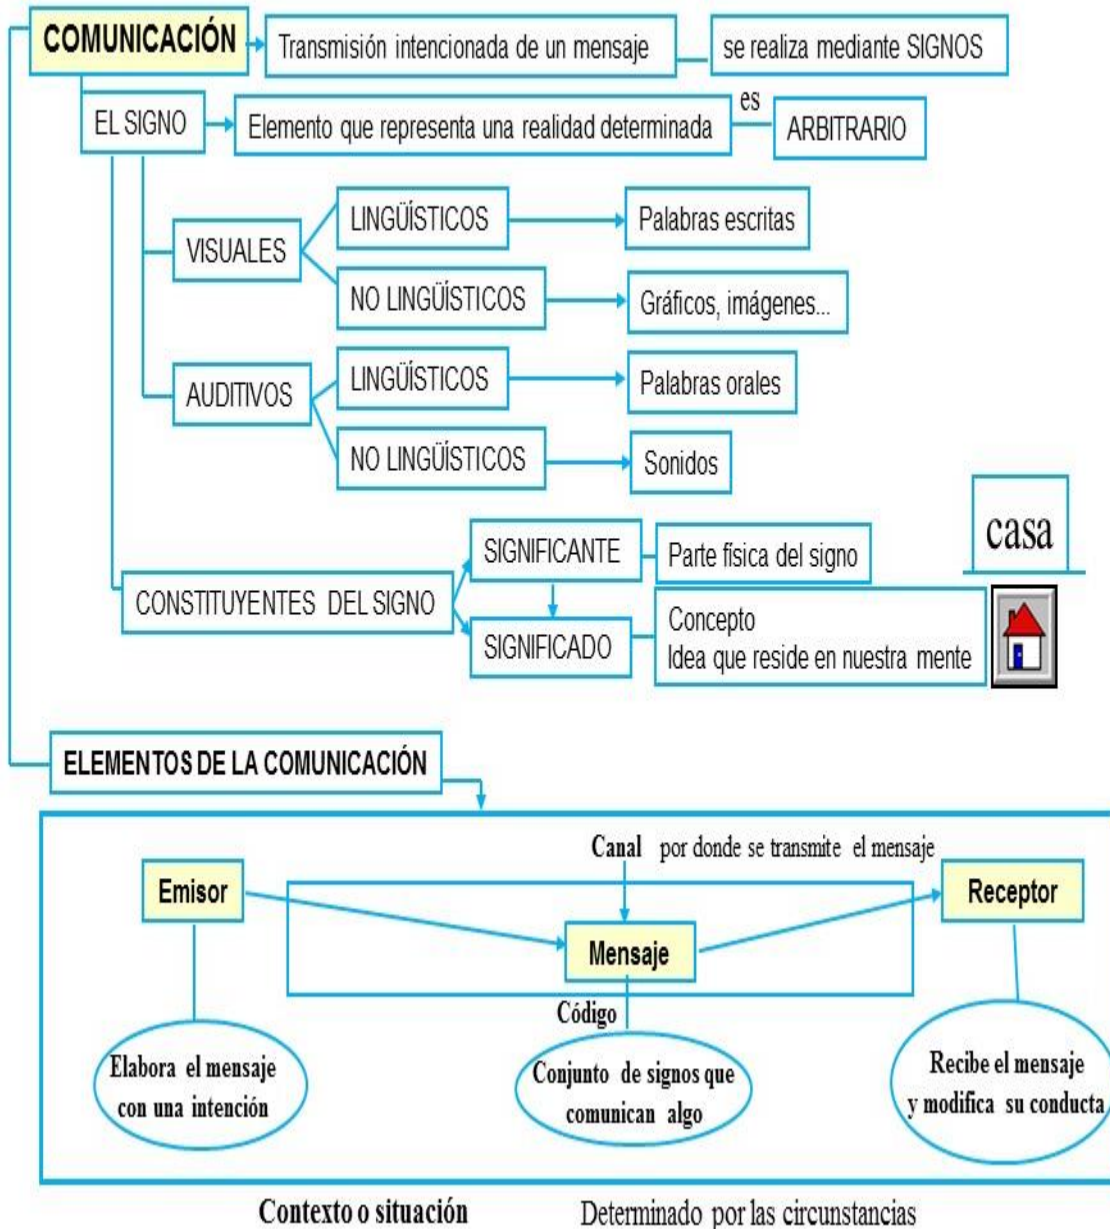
COMUNICACIÓN

Transmisión intencionada de un mensaje

se realiza mediante SIGNOS

EL SIGNO

Elemento que representa una realidad determinada

es

ARBITRARIO

VISUALES

LINGÜÍSTICOS

Palabras escritas

NO LINGÜÍSTICOS

Gráficos, imágenes...

AUDITIVOS

LINGÜÍSTICOS

Palabras orales

NO LINGÜÍSTICOS

Sonidos

casa

CONSTITUYENTES DEL SIGNO

SIGNIFICANTE

Parte física del signo

SIGNIFICADO

Concepto
Idea que reside en nuestra mente

ELEMENTOS DE LA COMUNICACIÓN

Canal por donde se transmite el mensaje

Emisor

Mensaje

Receptor

Código

Elabora el mensaje con una intención

Conjunto de signos que comunican algo

Recibe el mensaje y modifica su conducta

Contexto o situación

Determinado por las circunstancias